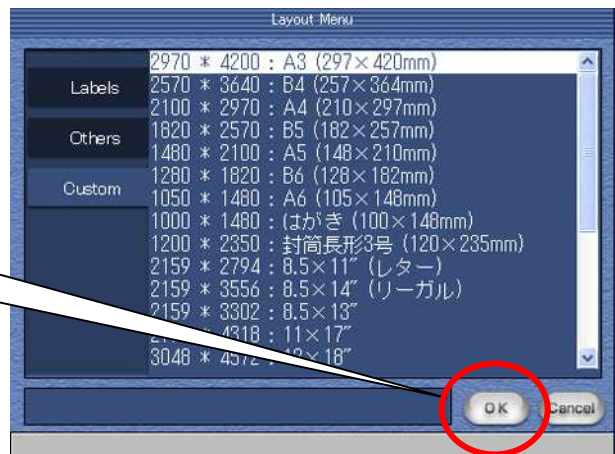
Layout Menu

Labels

Others

Custom

2970 ＊ 4200 : A3 (297×420mm)
2570 ＊ 3640 : B4 (257×364mm)
2100 ＊ 2970 : A4 (210×297mm)
1820 ＊ 2570 : B5 (182×257mm)
1480 ＊ 2100 : A5 (148×210mm)
1280 ＊ 1820 : B6 (128×182mm)
1050 ＊ 1480 : A6 (105×148mm)
1000 ＊ 1480 : はがき (100×148mm)
1200 ＊ 2350 : 封筒長形3号 (120×235mm)
2159 ＊ 2794 : 8.5×11″ (レター)
2159 ＊ 3556 : 8.5×14″ (リーガル)
2159 ＊ 3302 : 8.5×13″
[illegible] 4318 : 11×17″
3048 ＊ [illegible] : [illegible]×18″

OK

Cancel